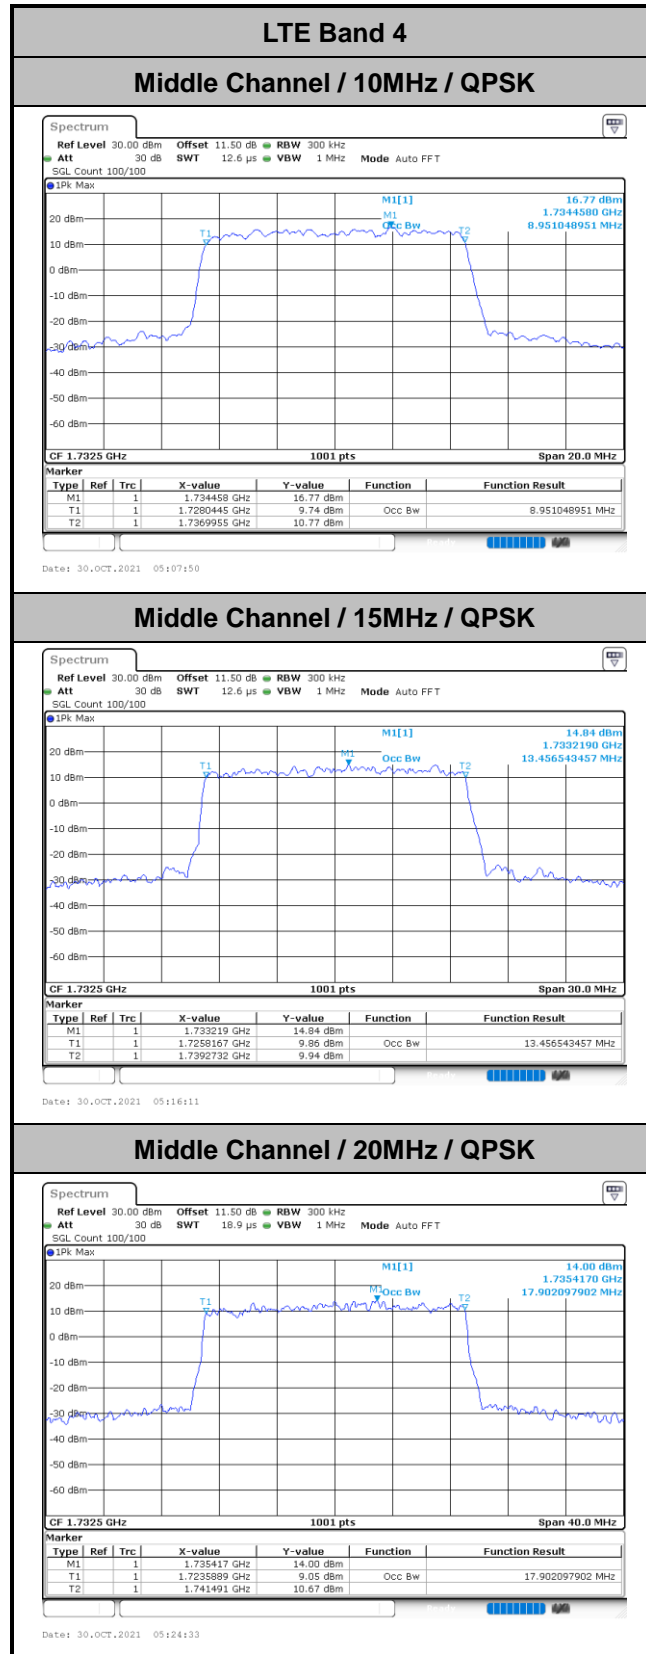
LTE Band 4

Middle Channel / 10MHz / QPSK

Spectrum

Ref Level 30.00 dBm Offset 11.50 dB RBW 300 kHz
Att 30 dB SWT 12.6 µs VBW 1 MHz Mode Auto FFT
SGL Count 100/100
1Pk Max

M1[1] 16.77 dBm
1.7344580 GHz
Occ Bw 8.951048951 MHz

20 dBm
10 dBm
0 dBm
-10 dBm
-20 dBm
-30 dBm
-40 dBm
-50 dBm
-60 dBm

T1 M1 T2

CF 1.7325 GHz 1001 pts Span 20.0 MHz

Marker

| Type | Ref | Trc | X-value | Y-value | Function | Function Result |
|---|---|---|---|---|---|---|
| M1 | | 1 | 1.734458 GHz | 16.77 dBm | | |
| T1 | | 1 | 1.7280445 GHz | 9.74 dBm | Occ Bw | 8.951048951 MHz |
| T2 | | 1 | 1.7369955 GHz | 10.77 dBm | | |

Date: 30.OCT.2021 05:07:50

Middle Channel / 15MHz / QPSK

Spectrum

Ref Level 30.00 dBm Offset 11.50 dB RBW 300 kHz
Att 30 dB SWT 12.6 µs VBW 1 MHz Mode Auto FFT
SGL Count 100/100
1Pk Max

M1[1] 14.84 dBm
1.7332190 GHz
Occ Bw 13.456543457 MHz

20 dBm
10 dBm
0 dBm
-10 dBm
-20 dBm
-30 dBm
-40 dBm
-50 dBm
-60 dBm

T1 M1 T2

CF 1.7325 GHz 1001 pts Span 30.0 MHz

Marker

| Type | Ref | Trc | X-value | Y-value | Function | Function Result |
|---|---|---|---|---|---|---|
| M1 | | 1 | 1.733219 GHz | 14.84 dBm | | |
| T1 | | 1 | 1.7258167 GHz | 9.86 dBm | Occ Bw | 13.456543457 MHz |
| T2 | | 1 | 1.7392732 GHz | 9.94 dBm | | |

Date: 30.OCT.2021 05:16:11

Middle Channel / 20MHz / QPSK

Spectrum

Ref Level 30.00 dBm Offset 11.50 dB RBW 300 kHz
Att 30 dB SWT 18.9 µs VBW 1 MHz Mode Auto FFT
SGL Count 100/100
1Pk Max

M1[1] 14.00 dBm
1.7354170 GHz
Occ Bw 17.902097902 MHz

20 dBm
10 dBm
0 dBm
-10 dBm
-20 dBm
-30 dBm
-40 dBm
-50 dBm
-60 dBm

T1 M1 T2

CF 1.7325 GHz 1001 pts Span 40.0 MHz

Marker

| Type | Ref | Trc | X-value | Y-value | Function | Function Result |
|---|---|---|---|---|---|---|
| M1 | | 1 | 1.735417 GHz | 14.00 dBm | | |
| T1 | | 1 | 1.7235889 GHz | 9.05 dBm | Occ Bw | 17.902097902 MHz |
| T2 | | 1 | 1.741491 GHz | 10.67 dBm | | |

Date: 30.OCT.2021 05:24:33